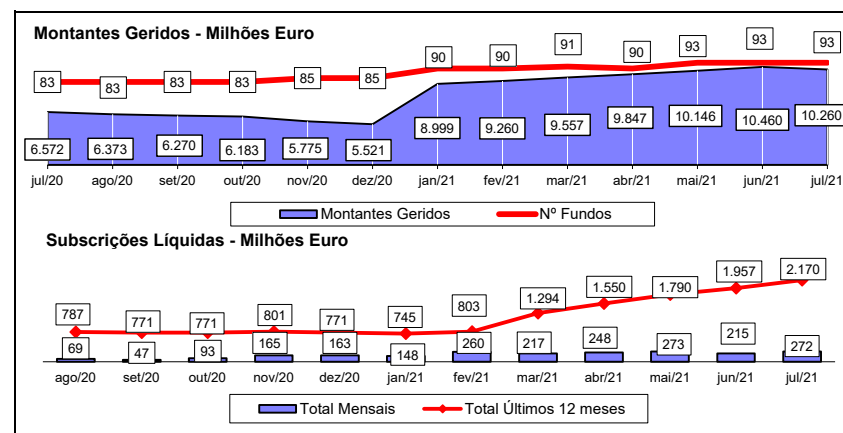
Montantes Geridos - Milhões Euro

83 83 83 83 85 85 90 90 91 90 93 93 93

6.572 6.373 6.270 6.183 5.775 5.521 8.999 9.260 9.557 9.847 10.146 10.460 10.260

jul/20 ago/20 set/20 out/20 nov/20 dez/20 jan/21 fev/21 mar/21 abr/21 mai/21 jun/21 jul/21

Montantes Geridos
Nº Fundos

Subscrições Líquidas - Milhões Euro

787 771 771 801 771 745 803 1.294 1.550 1.790 1.957 2.170

69 47 93 165 163 148 260 217 248 273 215 272

ago/20 set/20 out/20 nov/20 dez/20 jan/21 fev/21 mar/21 abr/21 mai/21 jun/21 jul/21

Total Mensais
Total Últimos 12 meses